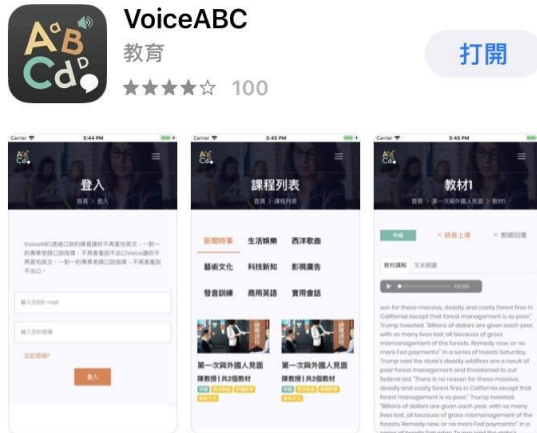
AB
Cd

VoiceABC
教育
★★★★☆ 100

打開

Carrier 5:44 PM
AB Cd
登入
首頁 / 登入
VoiceABC透過口說的練習讓你不再害怕英文，一對一的專業老師口說指導，不再害羞開不出口Voice讓你不再害怕英文，一對一的專業老師口說指導，不再害羞開不出口。
輸入您的E-mail
輸入您的密碼
忘記密碼?
登入

Carrier 5:45 PM
AB Cd
課程列表
首頁 / 課程列表
新聞時事
生活娛樂
西洋歌曲
藝術文化
科技新知
影視廣告
發音訓練
商用英語
實用會話
第一次與外國人見面
陳教授 | 共3個教材
第一次與外國人見面
陳教授 | 共3個教材

Carrier 5:45 PM
AB Cd
教材1
首頁 / 第一次與外國人見面 / 教材1
中級
× 錄音上傳
× 教師回覆
教材講解
文本朗讀
00:00
son for these massive, deadly and costly forest fires in California except that forest management is so poor," Trump tweeted. "Billions of dollars are given each year, with so many lives lost, all because of gross mismanagement of the forests. Remedy now, or no more Fed payments!" In a series of tweets Saturday, Trump said the state's deadly wildfires are a result of poor forest management and threatened to cut federal aid. "There is no reason for these massive, deadly and costly forest fires in California except that forest management is so poor," Trump tweeted. "Billions of dollars are given each year, with so many lives lost, all because of gross mismanagement of the forests. Remedy now, or no more Fed payments!" In a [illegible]